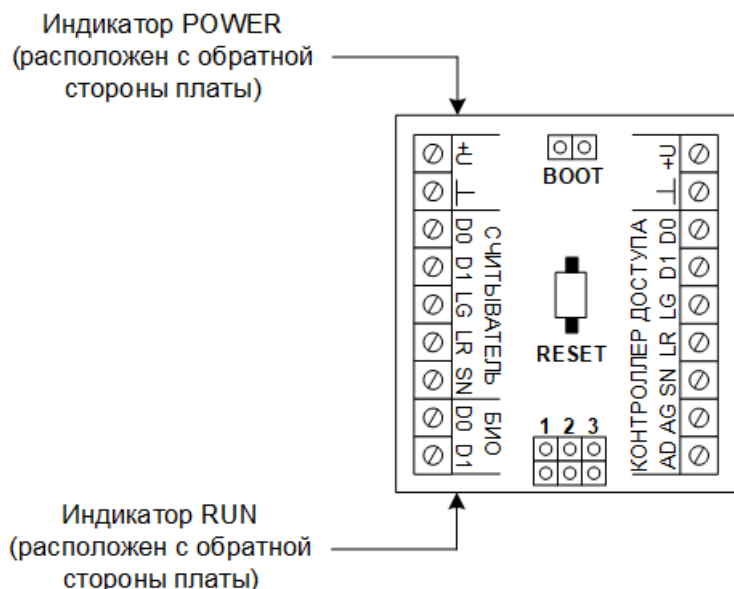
Индикатор POWER
(расположен с обратной стороны платы)

+U
⊥
D0
D1
LG
LR
SN
СЧИТЫВАТЕЛЬ
D0
D1
БИО

BOOT

RESET

1 2 3

+U
⊥
D0
D1
LG
LR
SN
AG
AD
КОНТРОЛЛЕР ДОСТУПА

Индикатор RUN
(расположен с обратной стороны платы)